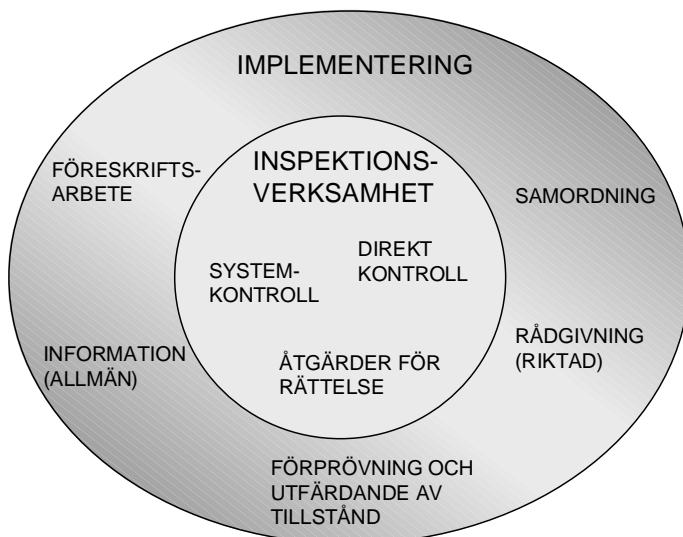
IMPLEMENTERING

FÖRESKRIFTSARBETE

INSPEKTIONSVERKSAMHET

SAMORDNING

SYSTEMKONTROLL

DIREKT KONTROLL

RÅDGIVNING (RIKTAD)

INFORMATION (ALLMÄN)

ÅTGÄRDER FÖR RÄTTELSE

FÖRPRÖVNING OCH UTFÄRDANDE AV TILLSTÅND